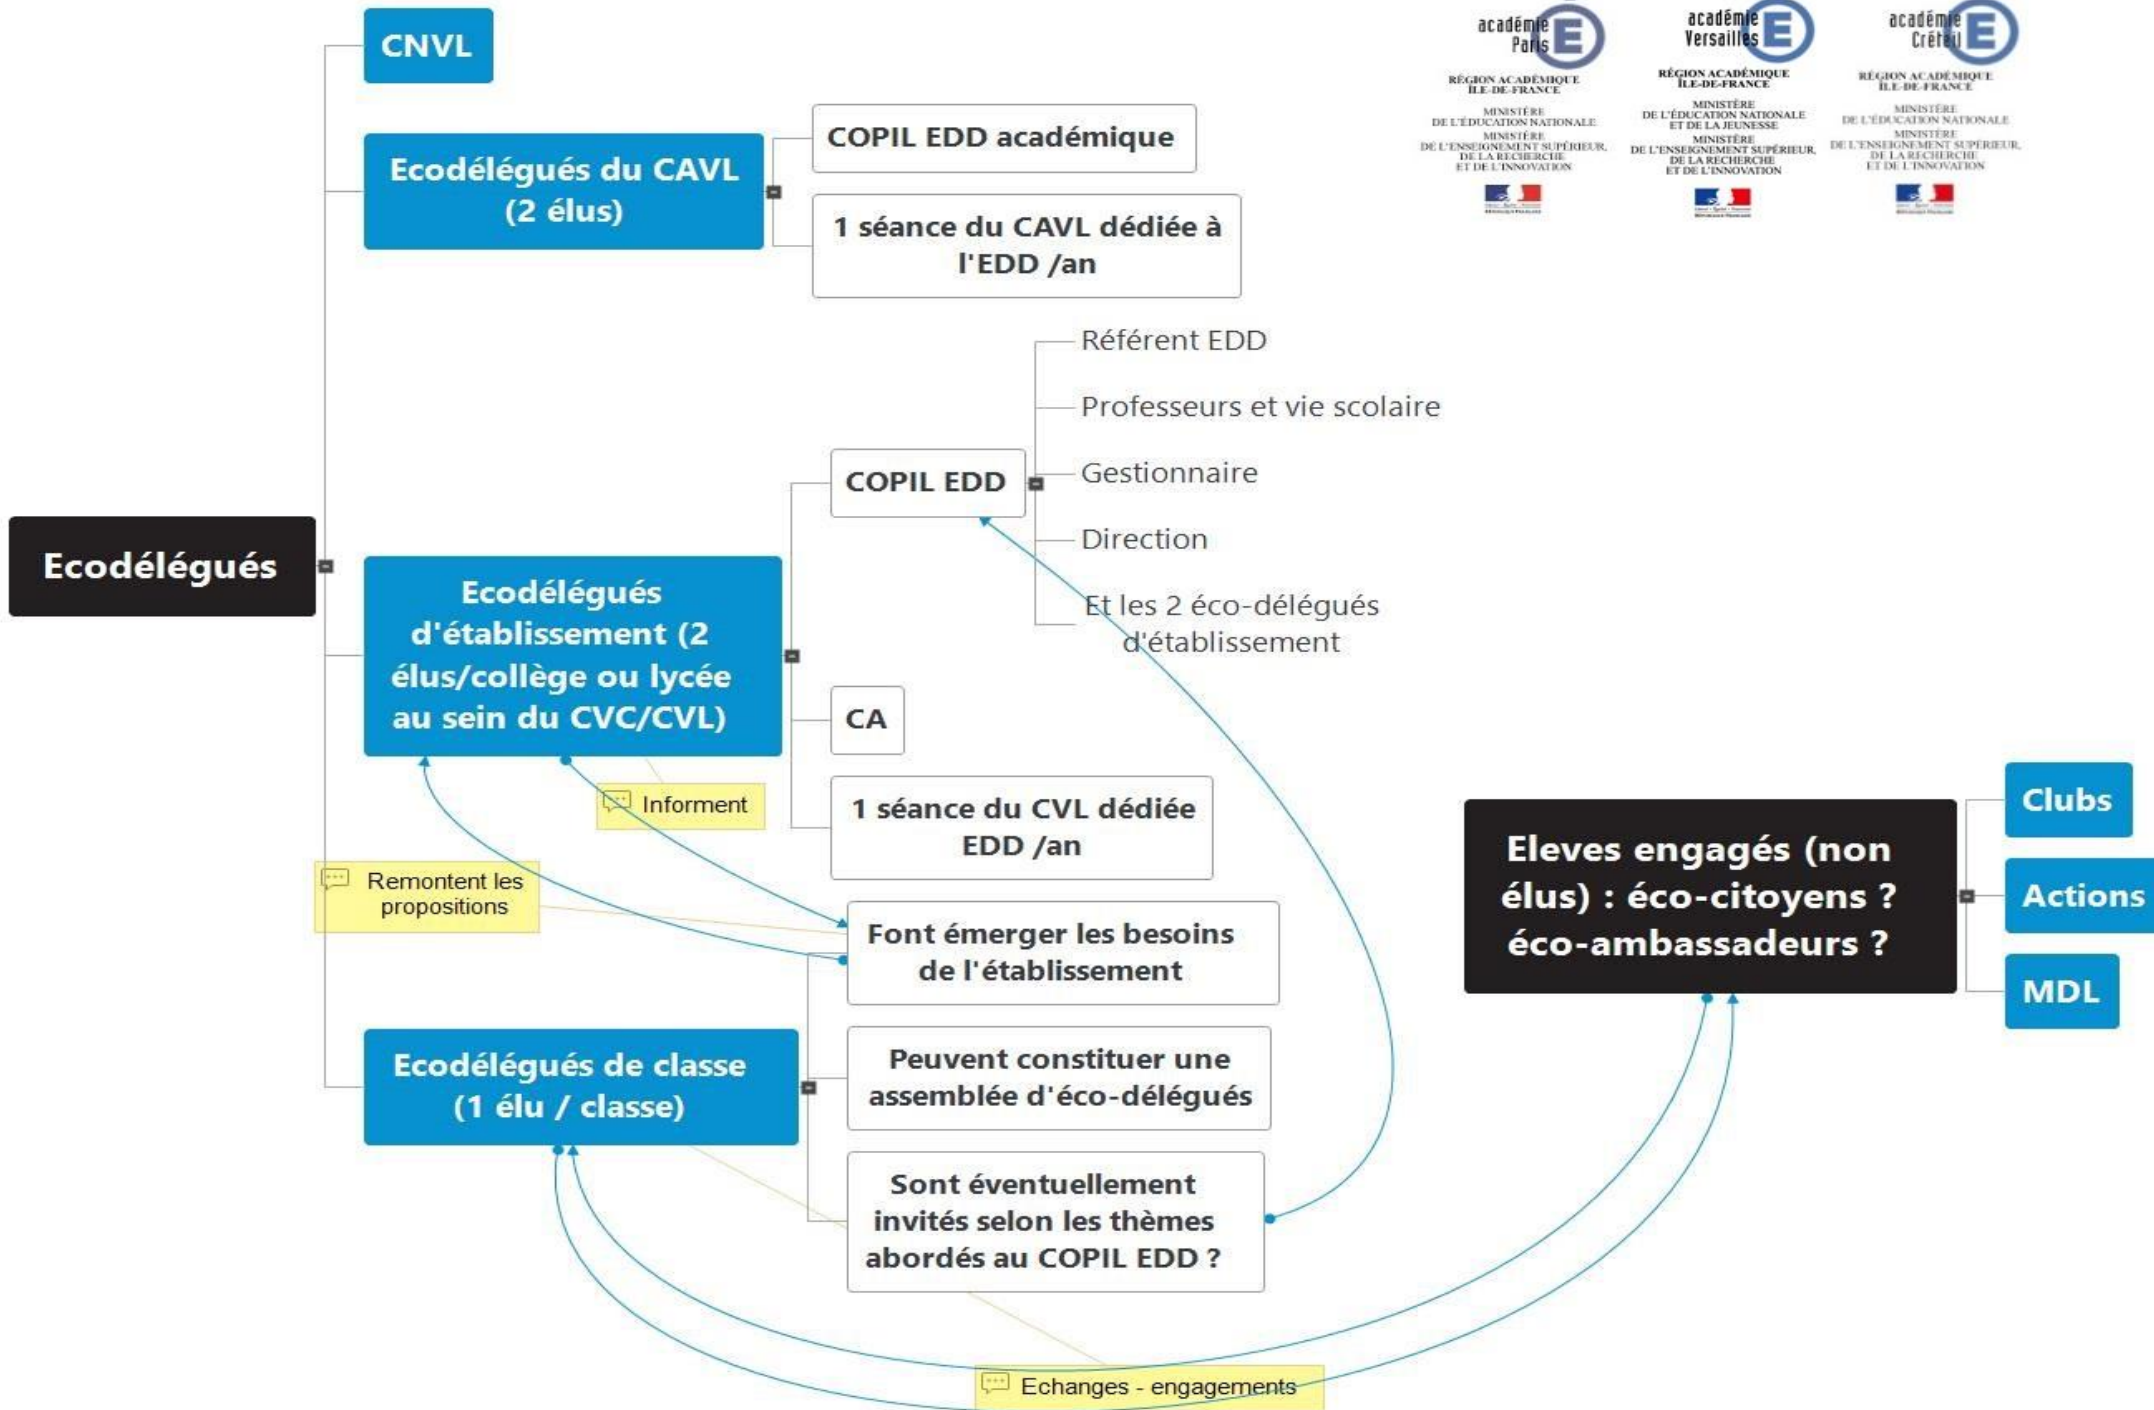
académie Paris
RÉGION ACADÉMIQUE ÎLE-DE-FRANCE
MINISTÈRE DE L'ÉDUCATION NATIONALE
MINISTÈRE DE L'ENSEIGNEMENT SUPÉRIEUR, DE LA RECHERCHE ET DE L'INNOVATION

académie Versailles
RÉGION ACADÉMIQUE ÎLE-DE-FRANCE
MINISTÈRE DE L'ÉDUCATION NATIONALE ET DE LA JEUNESSE
MINISTÈRE DE L'ENSEIGNEMENT SUPÉRIEUR, DE LA RECHERCHE ET DE L'INNOVATION

académie Créteil
RÉGION ACADÉMIQUE ÎLE-DE-FRANCE
MINISTÈRE DE L'ÉDUCATION NATIONALE
MINISTÈRE DE L'ENSEIGNEMENT SUPÉRIEUR, DE LA RECHERCHE ET DE L'INNOVATION

Ecodélégués

CNVL

Ecodélégués du CAVL (2 élus)

COPIL EDD académique

1 séance du CAVL dédiée à l'EDD /an

Ecodélégués d'établissement (2 élus/collège ou lycée au sein du CVC/CVL)

COPIL EDD

Référent EDD

Professeurs et vie scolaire

Gestionnaire

Direction

Et les 2 éco-délégués d'établissement

CA

1 séance du CVL dédiée EDD /an

Informent

Remontent les propositions

Font émerger les besoins de l'établissement

Ecodélégués de classe (1 élu / classe)

Peuvent constituer une assemblée d'éco-délégués

Sont éventuellement invités selon les thèmes abordés au COPIL EDD ?

Eleves engagés (non élus) : éco-citoyens ? éco-ambassadeurs ?

Clubs

Actions

MDL

Echanges - engagements